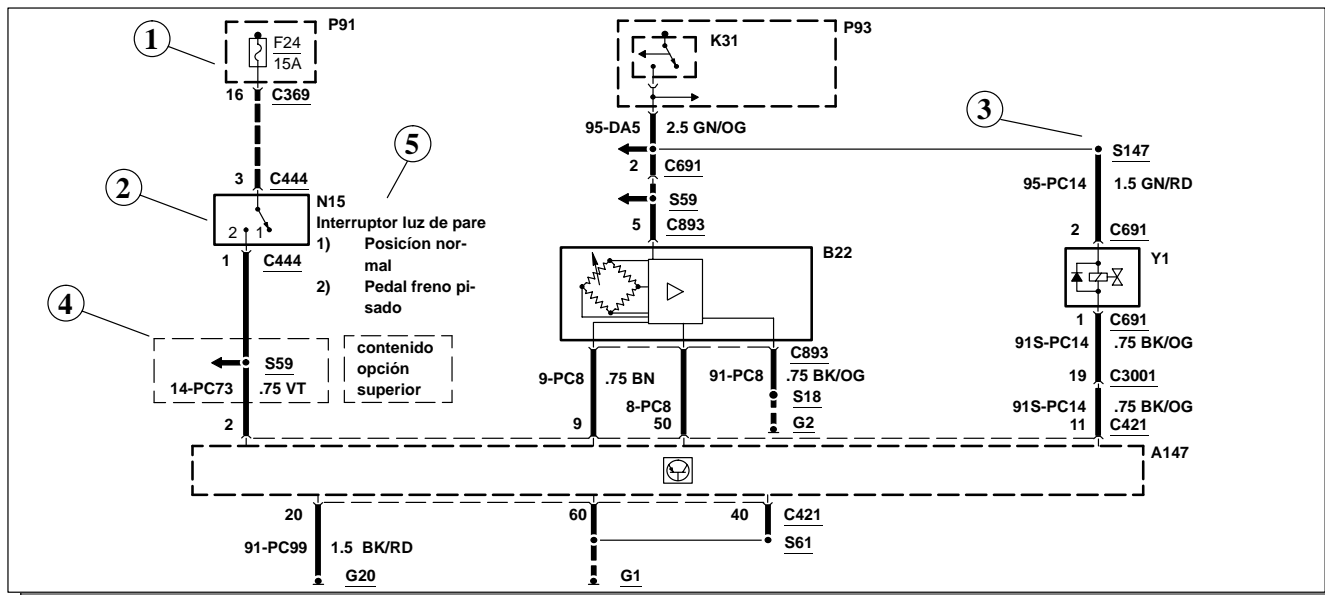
1
P91
F24
15A
16 C369

P93
K31

95-DA5 2.5 GN/OG
2 C691
S59
5 C893

3
S147
95-PC14 1.5 GN/RD
2 C691
Y1
1 C691
91S-PC14 .75 BK/OG
19 C3001
91S-PC14 .75 BK/OG
11 C421

5
3 C444
2
N15
Interruptor luz de pare
1) Posicíon normal
2) Pedal freno pisado
2 1
1 C444

B22

4
S59
14-PC73 .75 VT
contenido opción superior
2

9-PC8 .75 BN
9
8-PC8
50
91-PC8
C893
.75 BK/OG
S18
G2

A147

20
91-PC99 1.5 BK/RD
G20
60
G1
40 C421
S61